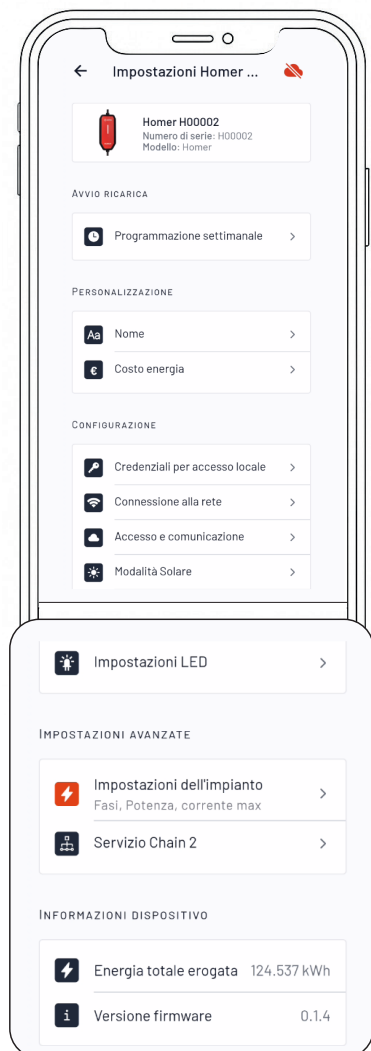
Impostazioni Homer ...

Homer H00002
Numero di serie: H00002
Modello: Homer

AVVIO RICARICA

Programmazione settimanale >

PERSONALIZZAZIONE

Aa Nome >

€ Costo energia >

CONFIGURAZIONE

Credenziali per accesso locale >

Connessione alla rete >

Accesso e comunicazione >

Modalità Solare >

Impostazioni LED >

IMPOSTAZIONI AVANZATE

Impostazioni dell'impianto >
Fasi, Potenza, corrente max

Servizio Chain 2 >

INFORMAZIONI DISPOSITIVO

Energia totale erogata 124.537 kWh

i Versione firmware 0.1.4